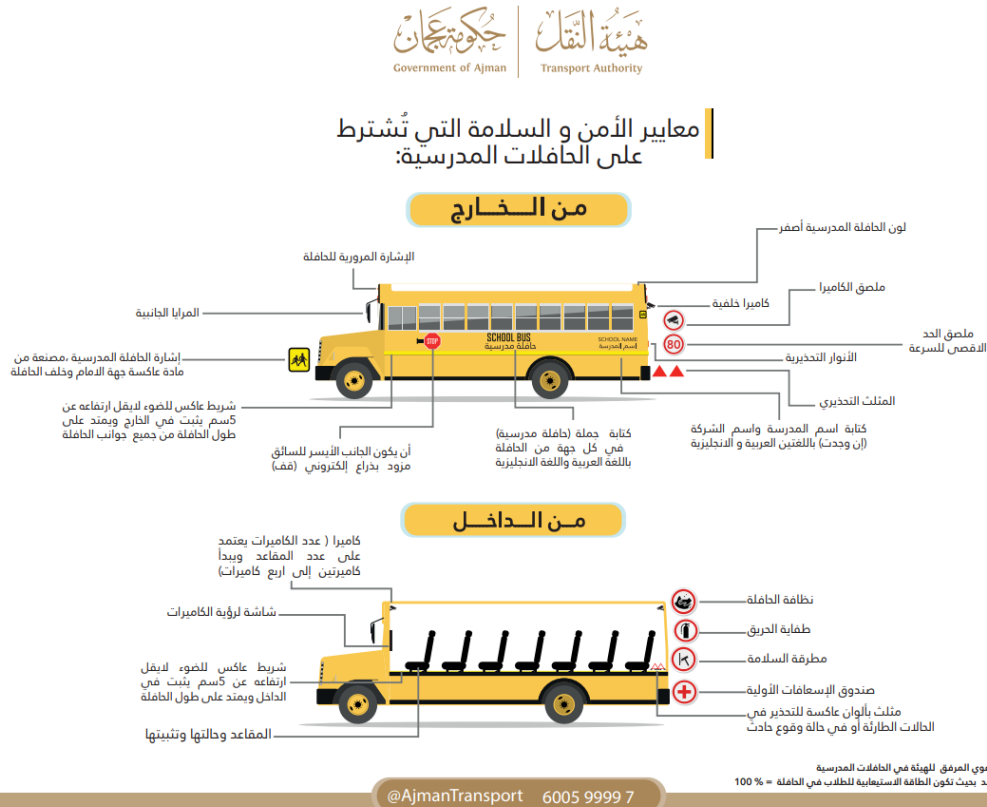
حكومة عجمان
Government of Ajman
هيئة النقل
Transport Authority

معايير الأمن و السلامة التي تُشترط على الحافلات المدرسية:

من الخارج

لون الحافلة المدرسية أصفر
الإشارة المرورية للحافلة
ملصق الكاميرا
كاميرا خلفية
ملصق الحد الاقصى للسرعة
المرايا الجانبية
الأنوار التحذيرية
إشارة الحافلة المدرسية ،مصنعة من مادة عاكسة جهة الامام وخلف الحافلة
المثلث التحذيري
شريط عاكس للضوء لايقل ارتفاعه عن 5سم يثبت في الخارج ويمتد على طول الحافلة من جميع جوانب الحافلة
كتابة اسم المدرسة واسم الشركة (إن وجدت) باللغتين العربية و الانجليزية
كتابة جملة (حافلة مدرسية) في كل جهة من الحافلة باللغة العربية واللغة الانجليزية
أن يكون الجانب الأيسر للسائق مزود بذراع إلكتروني (قف)
SCHOOL BUS
حافلة مدرسية
SCHOOL NAME
اسم المدرسة
STOP
80

من الداخل

كاميرا ( عدد الكاميرات يعتمد على عدد المقاعد ويبدأ كاميرتين إلى اربع كاميرات)
شاشة لرؤية الكاميرات
نظافة الحافلة
طفاية الحريق
مطرقة السلامة
شريط عاكس للضوء لايقل ارتفاعه عن 5سم يثبت في الداخل ويمتد على طول الحافلة
صندوق الإسعافات الأولية
مثلث بألوان عاكسة للتحذير في الحالات الطارئة أو في حالة وقوع حادث
المقاعد وحالتها وتثبيتها

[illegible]وي المرفق للهيئة في الحافلات المدرسية
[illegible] بحيث تكون الطاقة الاستيعابية للطلاب في الحافلة = 100 %

@AjmanTransport 6005 9999 7